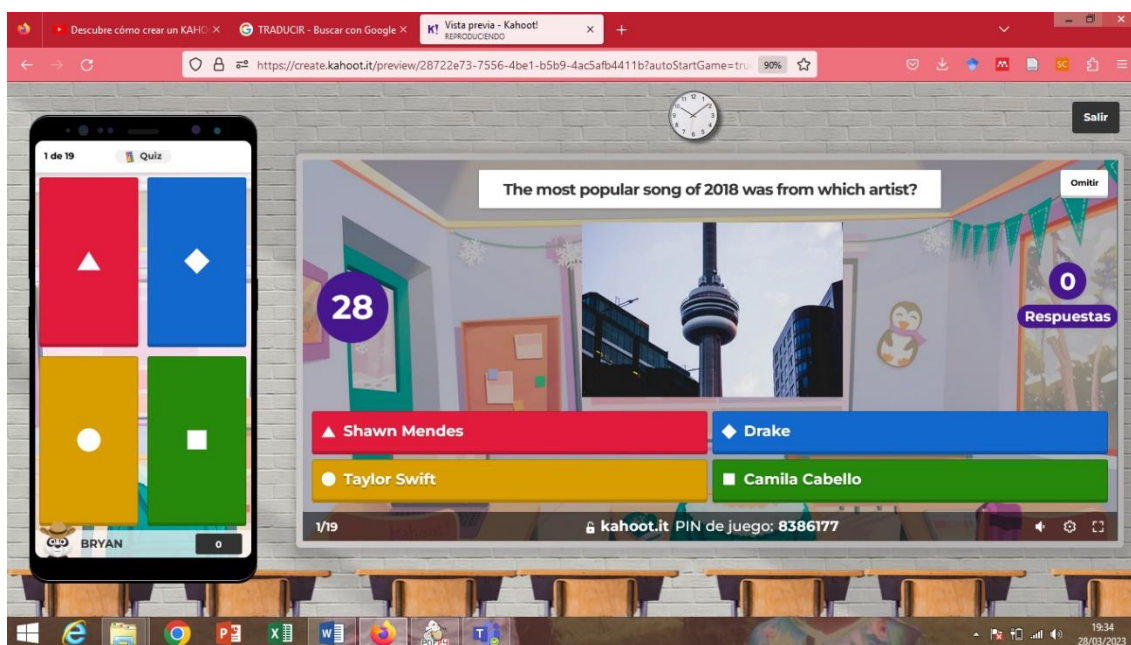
Descubre cómo crear un KAHO ×
TRADUCIR - Buscar con Google ×
Vista previa - Kahoot!
REPRODUCIENDO
https://create.kahoot.it/preview/28722e73-7556-4be1-b5b9-4ac5afb4411b?autoStartGame=tru
90%

Salir

1 de 19
Quiz

BRYAN
0

The most popular song of 2018 was from which artist?

Omitir

28

0
Respuestas

Shawn Mendes
Drake
Taylor Swift
Camila Cabello

1/19
kahoot.it PIN de juego: 8386177

19:34
28/03/2023